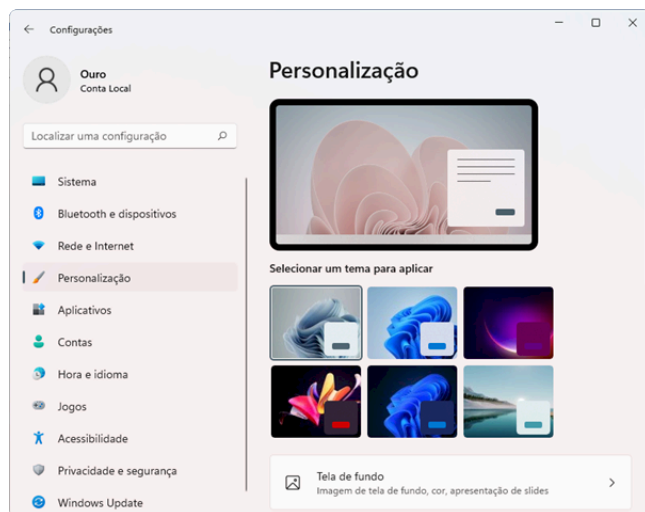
Configurações

Ouro
Conta Local

Localizar uma configuração

Sistema
Bluetooth e dispositivos
Rede e Internet
Personalização
Aplicativos
Contas
Hora e idioma
Jogos
Acessibilidade
Privacidade e segurança
Windows Update

Personalização

Selecionar um tema para aplicar

Tela de fundo
Imagem de tela de fundo, cor, apresentação de slides